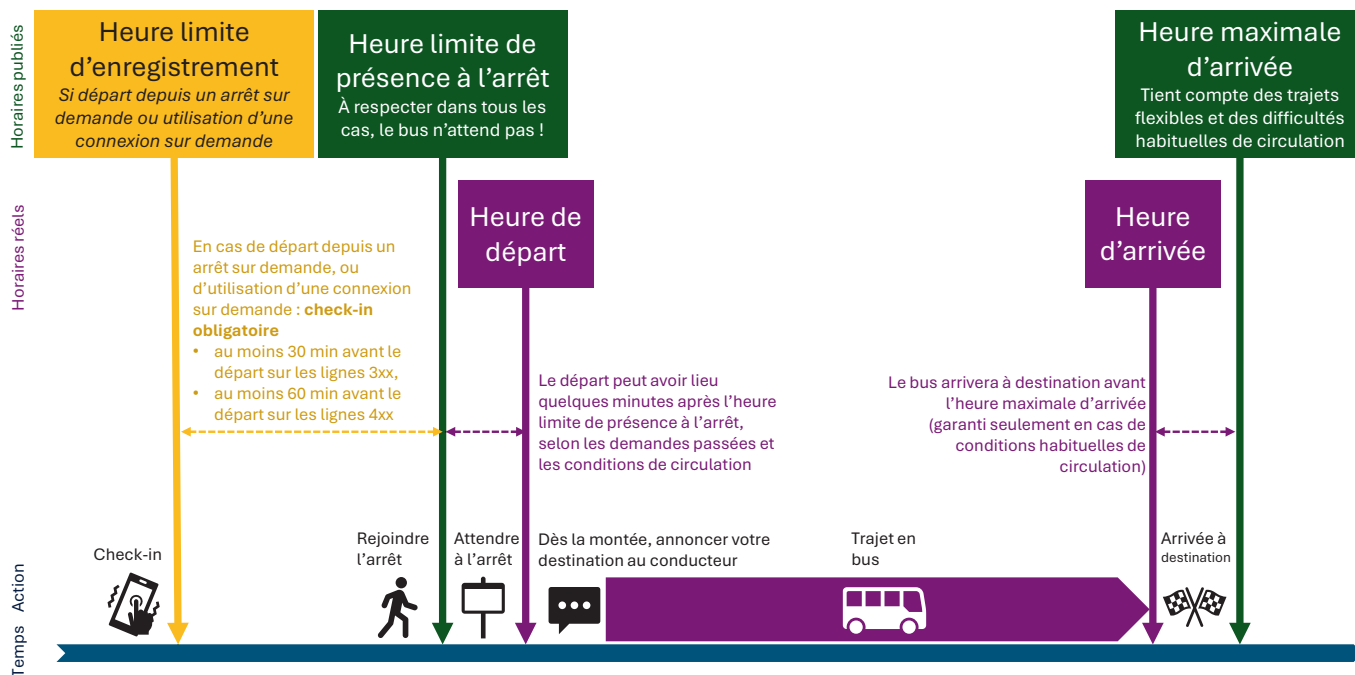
Horaires publiés

Heure limite d'enregistrement
Si départ depuis un arrêt sur demande ou utilisation d'une connexion sur demande

Heure limite de présence à l'arrêt
À respecter dans tous les cas, le bus n'attend pas !

Heure maximale d'arrivée
Tient compte des trajets flexibles et des difficultés habituelles de circulation

Horaires réels

Heure de départ

Heure d'arrivée

En cas de départ depuis un arrêt sur demande, ou d'utilisation d'une connexion sur demande : **check-in obligatoire**
• au moins 30 min avant le départ sur les lignes 3xx,
• au moins 60 min avant le départ sur les lignes 4xx

Le départ peut avoir lieu quelques minutes après l'heure limite de présence à l'arrêt, selon les demandes passées et les conditions de circulation

Le bus arrivera à destination avant l'heure maximale d'arrivée (garanti seulement en cas de conditions habituelles de circulation)

Action

Check-in

Rejoindre l'arrêt

Attendre à l'arrêt

Dès la montée, annoncer votre destination au conducteur

Trajet en bus

Arrivée à destination

Temps